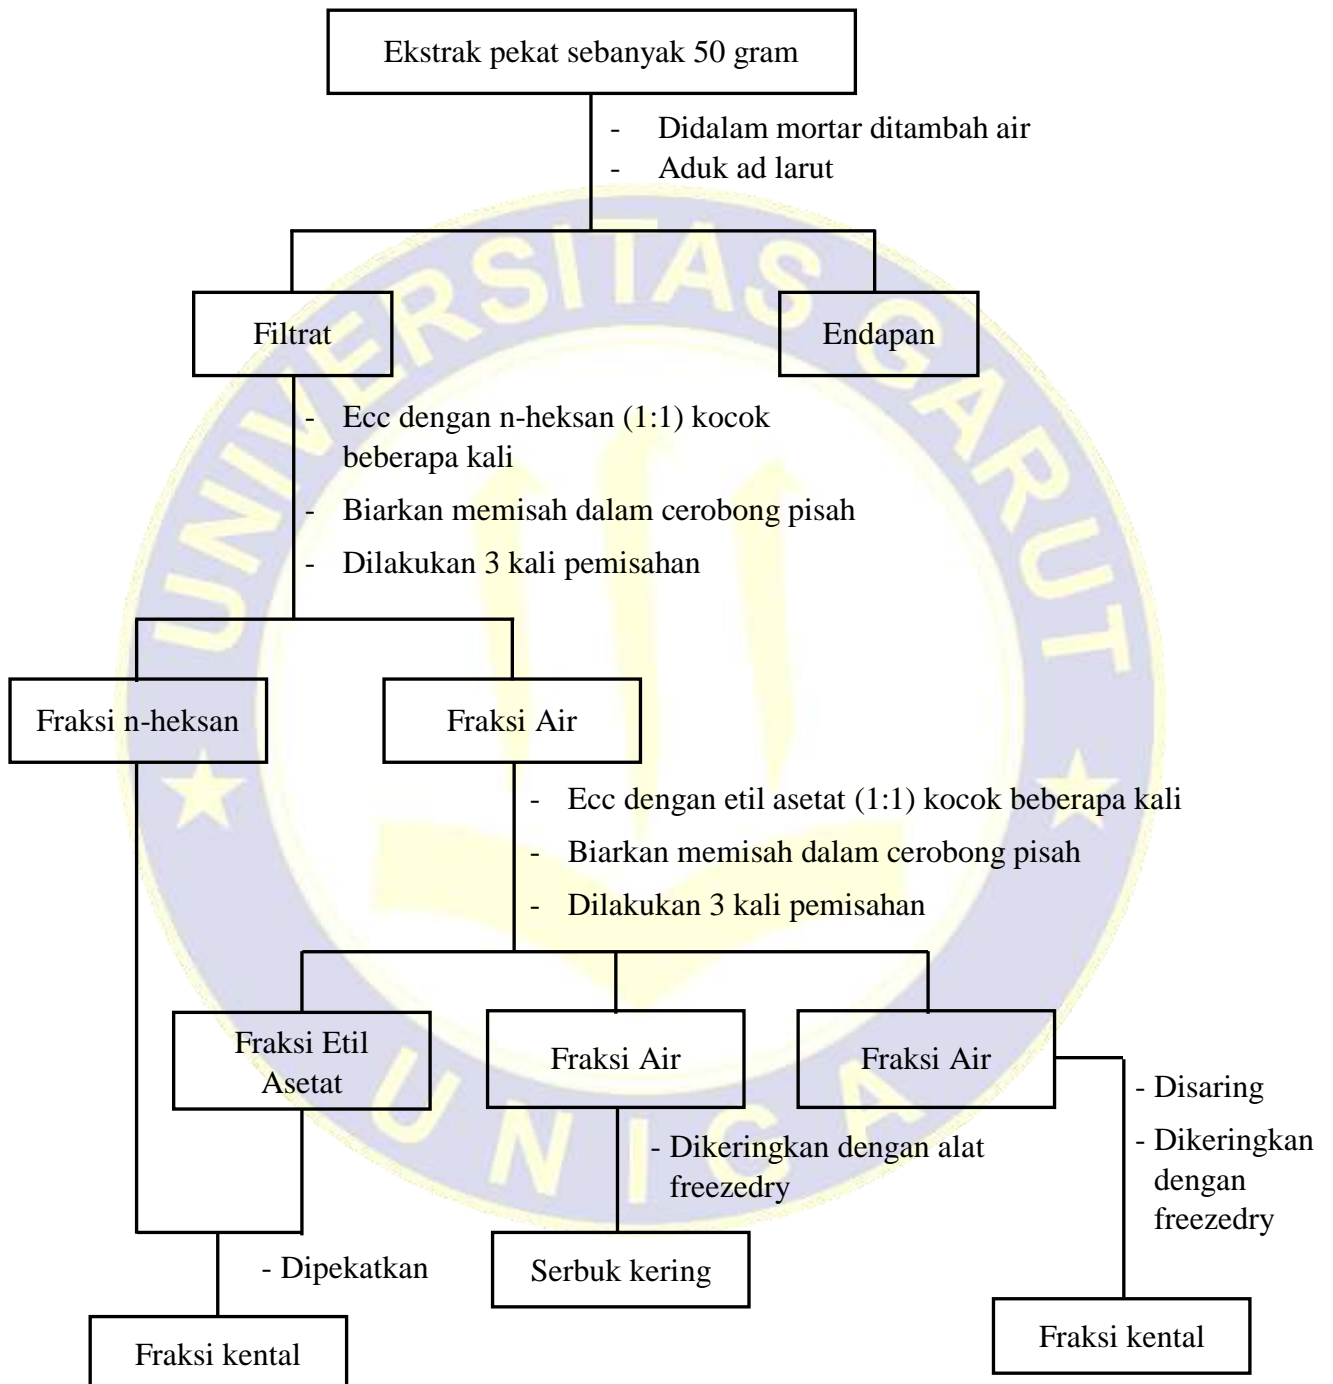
Ekstrak pekat sebanyak 50 gram

- Didalam mortar ditambah air
- Aduk ad larut

Filtrat

Endapan

- Ecc dengan n-heksan (1:1) kocok beberapa kali
- Biarkan memisah dalam cerobong pisah
- Dilakukan 3 kali pemisahan

Fraksi n-heksan

Fraksi Air

- Ecc dengan etil asetat (1:1) kocok beberapa kali
- Biarkan memisah dalam cerobong pisah
- Dilakukan 3 kali pemisahan

Fraksi Etil Asetat

Fraksi Air

Fraksi Air

- Disaring
- Dikeringkan dengan freezedry

- Dikeringkan dengan alat freezedry

- Dipekatkan

Serbuk kering

Fraksi kental

Fraksi kental

UNIVERSITAS GARUT

UNIGA